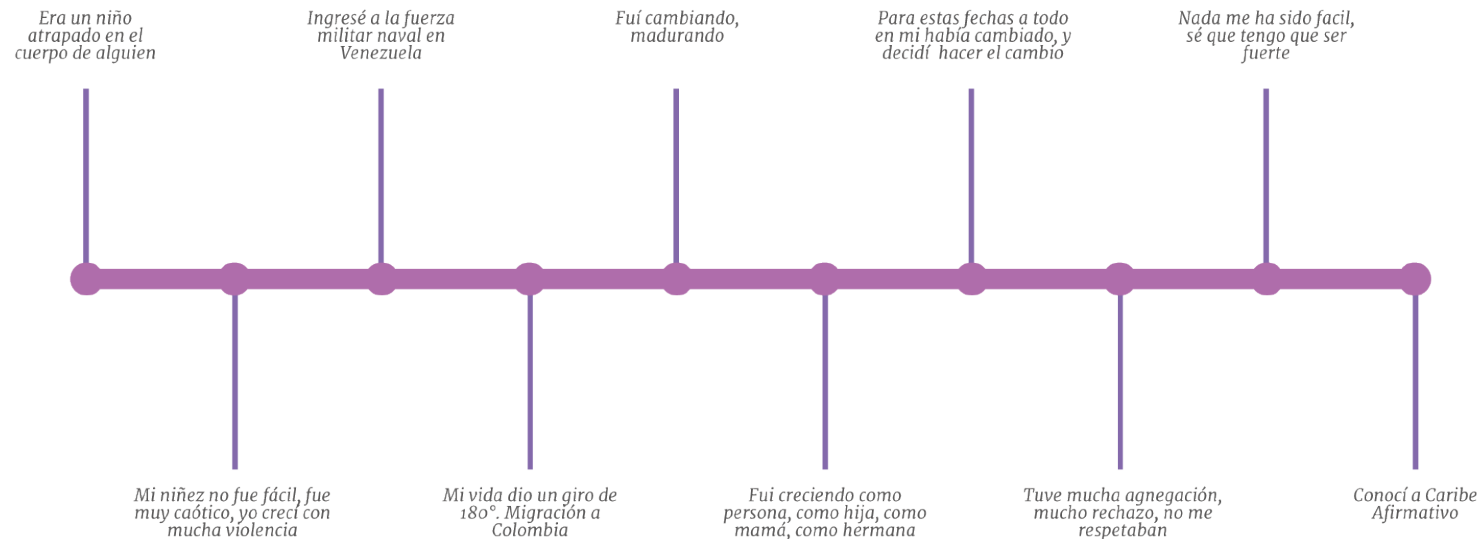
Era un niño atrapado en el cuerpo de alguien

Ingresé a la fuerza militar naval en Venezuela

Fuí cambiando, madurando

Para estas fechas a todo en mi había cambiado, y decidí hacer el cambio

Nada me ha sido facil, sé que tengo que ser fuerte

Mi niñez no fue fácil, fue muy caótico, yo crecí con mucha violencia

Mi vida dio un giro de 180°. Migración a Colombia

Fui creciendo como persona, como hija, como mamá, como hermana

Tuve mucha agnegación, mucho rechazo, no me respetaban

Conocí a Caribe Afirmativo